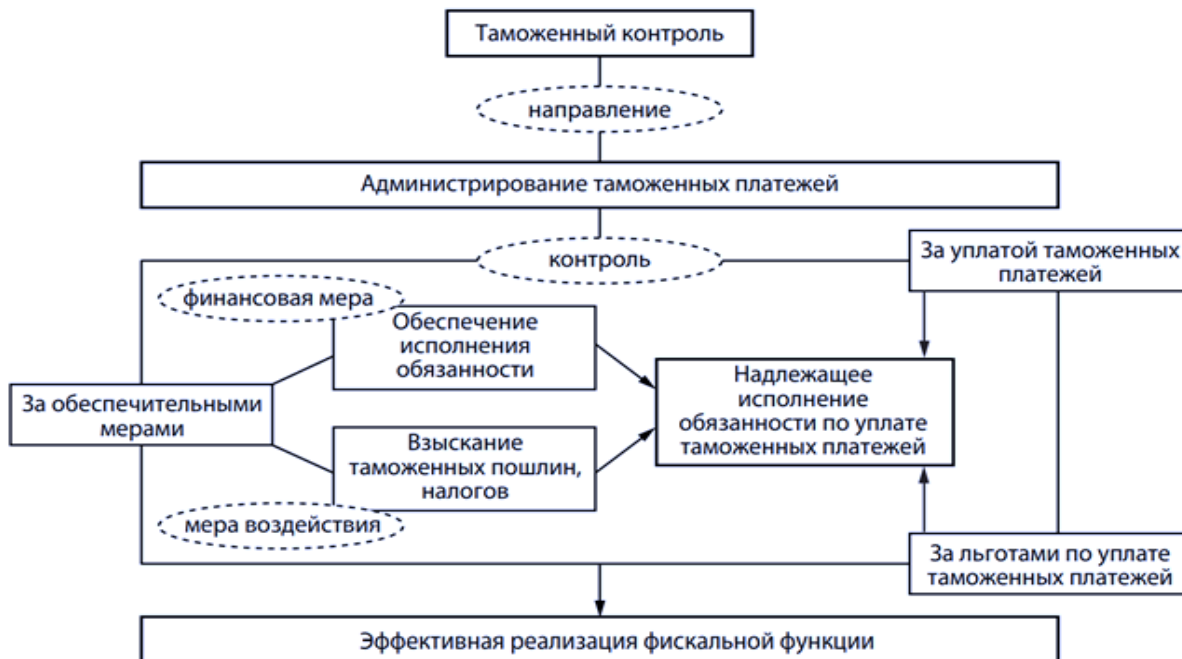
Таможенный контроль

направление

Администрирование таможенных платежей

контроль

За уплатой таможенных платежей

финансовая мера

Обеспечение исполнения обязанности

За обеспечительными мерами

Взыскание таможенных пошлин, налогов

мера воздействия

Надлежащее исполнение обязанности по уплате таможенных платежей

За льготами по уплате таможенных платежей

Эффективная реализация фискальной функции